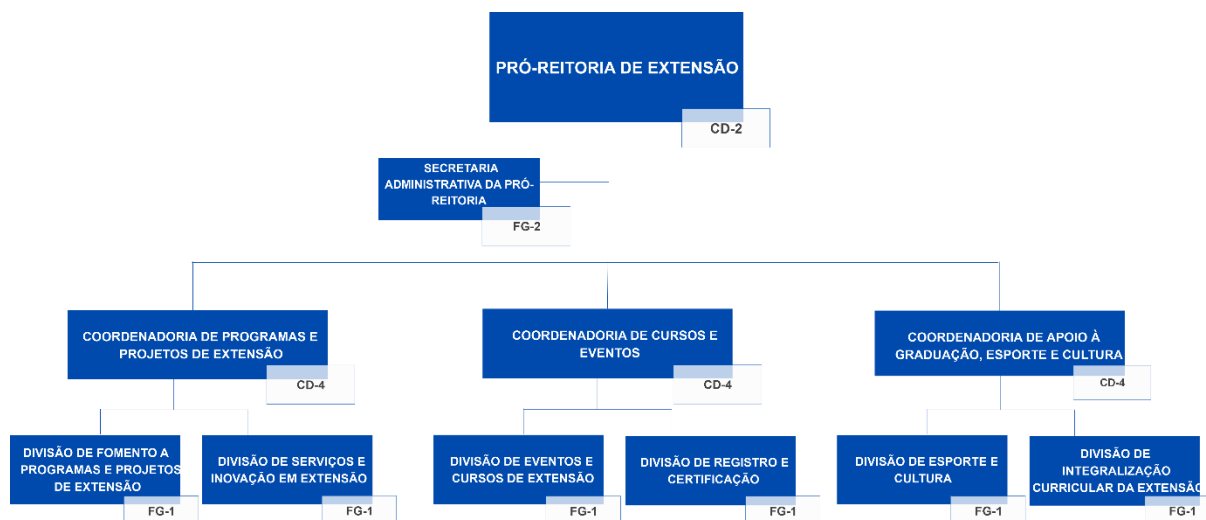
PRÓ-REITORIA DE EXTENSÃO
CD-2

SECRETARIA ADMINISTRATIVA DA PRÓ-REITORIA
FG-2

COORDENADORIA DE PROGRAMAS E PROJETOS DE EXTENSÃO
CD-4

COORDENADORIA DE CURSOS E EVENTOS
CD-4

COORDENADORIA DE APOIO À GRADUAÇÃO, ESPORTE E CULTURA
CD-4

DIVISÃO DE FOMENTO A PROGRAMAS E PROJETOS DE EXTENSÃO
FG-1

DIVISÃO DE SERVIÇOS E INOVAÇÃO EM EXTENSÃO
FG-1

DIVISÃO DE EVENTOS E CURSOS DE EXTENSÃO
FG-1

DIVISÃO DE REGISTRO E CERTIFICAÇÃO
FG-1

DIVISÃO DE ESPORTE E CULTURA
FG-1

DIVISÃO DE INTEGRALIZAÇÃO CURRICULAR DA EXTENSÃ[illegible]
FG-1